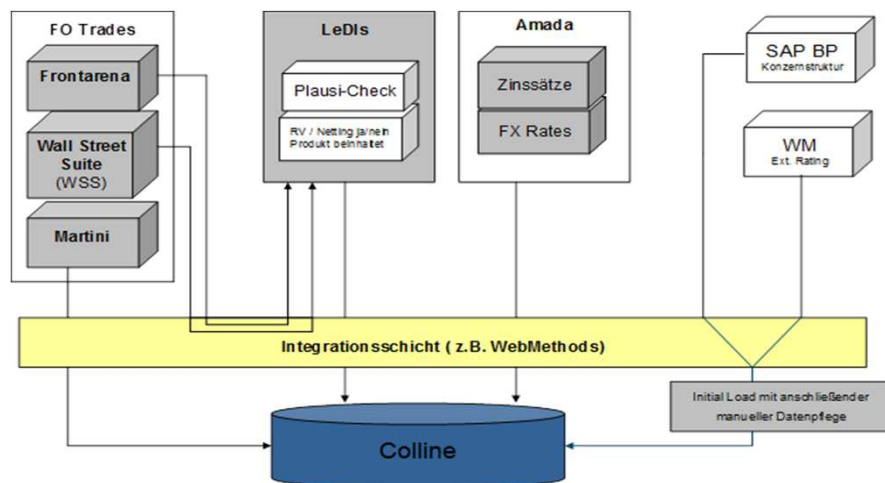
FO Trades

Frontarena

Wall Street Suite (WSS)

Martini

LeDIs

Plausi-Check

RV / Netting ja/nein Produkt beinhaltet

Amada

Zinssätze

FX Rates

SAP BP
Konzernstruktur

WM
Ext. Rating

Integrationsschicht ( z.B. WebMethods)

Initial Load mit anschließender manueller Datenpflege

Colline